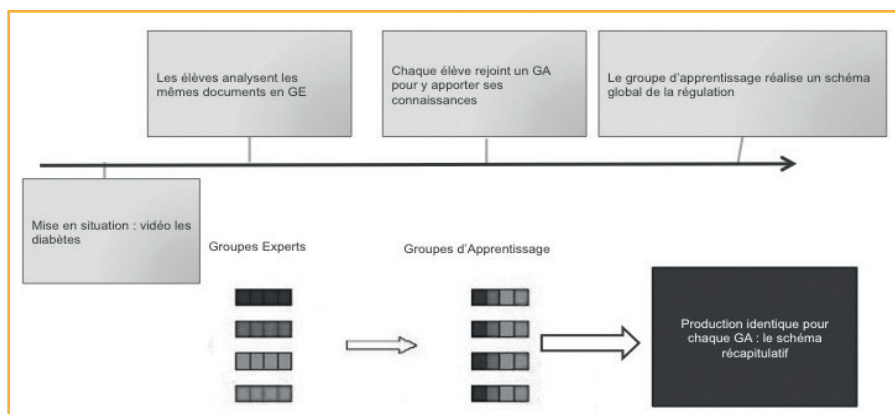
Les élèves analysent les mêmes documents en GE

Chaque élève rejoint un GA pour y apporter ses connaissances

Le groupe d'apprentissage réalise un schéma global de la régulation

Mise en situation : vidéo les diabètes

Groupes Experts

Groupes d'Apprentissage

Production identique pour chaque GA : le schéma récapitulatif